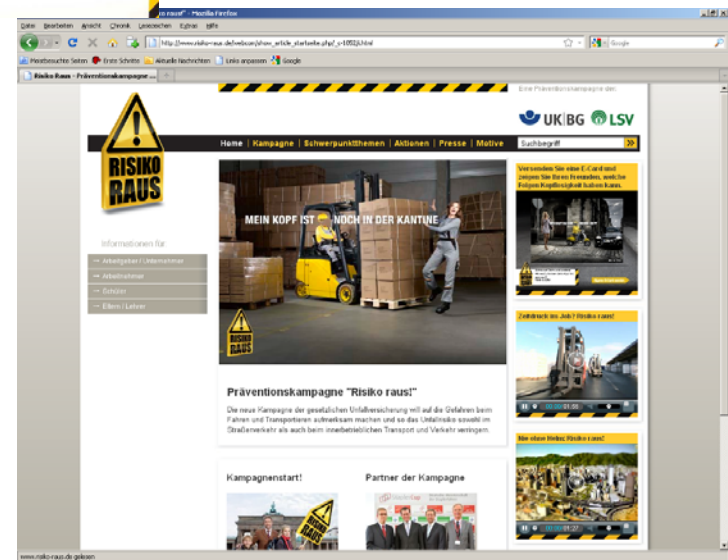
m raus! - Mozilla Firefox

Datei Bearbeiten Ansicht Chronik Lesezeichen Extras Hilfe

http://www.risiko-raus.de/webcan/show_article_startseite.php?_c=1052&html

Google

Meistbesuchte Seiten Erste Schritte Aktuelle Nachrichten Links anpassen Google

Risiko Raus - Präventionskampagne ...

Eine Präventionskampagne der:

UK|BG LSV

RISIKO RAUS

Home | Kampagne | Schwerpunktthemen | Aktionen | Presse | Motive

Suchbegriff

Informationen für

Arbeitgeber / Unternehmer

Arbeitnehmer

Schüler

Eltern / Lehrer

MEIN KOPF IST NOCH IN DER KANTINE

RISIKO RAUS

Versenden Sie eine E-Card und zeigen Sie Ihren Freunden, welche Folgen Kopflosigkeit haben kann.

Zeitdruck im Job? Risiko raus!

Nie ohne Helm: Risiko raus!

Präventionskampagne "Risiko raus!"

Die neue Kampagne der gesetzlichen Unfallversicherung will auf die Gefahren beim Fahren und Transportieren aufmerksam machen und so das Unfallrisiko sowohl im Straßenverkehr als auch beim innerbetrieblichen Transport und Verkehr verringern.

Kampagnenstart!

Partner der Kampagne

RISIKO RAUS

www.risiko-raus.de gelesen